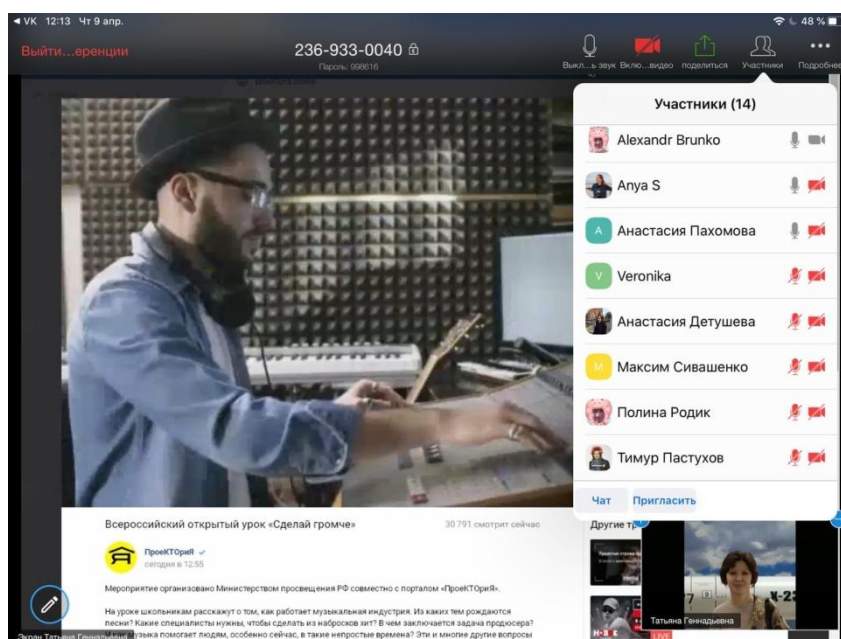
◀ VK 12:13 Чт 9 апр.

48 %

Выйти...еренции

236-933-0040

Пароль: 998616

Выкл...ь звук Вклю...видео поделиться Участники Подробнее

Участники (14)

A Alexandr Brunko

Anya S

A Анастасия Пахомова

V Veronika

Анастасия Детушева

M Максим Сивашенко

Полина Родик

Тимур Пастухов

Чат Пригласить

Всероссийский открытый урок «Сделай громче»

30 791 смотрит сейчас

ПроеКТОриЯ

сегодня в 12:55

Мероприятие организовано Министерством просвещения РФ совместно с порталом «ПроеКТОриЯ».

На уроке школьникам расскажут о том, как работает музыкальная индустрия. Из каких тем рождаются песни? Какие специалисты нужны, чтобы сделать из набросков хит? В чем заключается задача продюсера? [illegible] музыка помогает людям, особенно сейчас, в такие непростые времена? Эти и многие другие вопросы

Экран Татьяна Геннадьевна

Другие т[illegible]

Татьяна Геннадьевна

LIVE